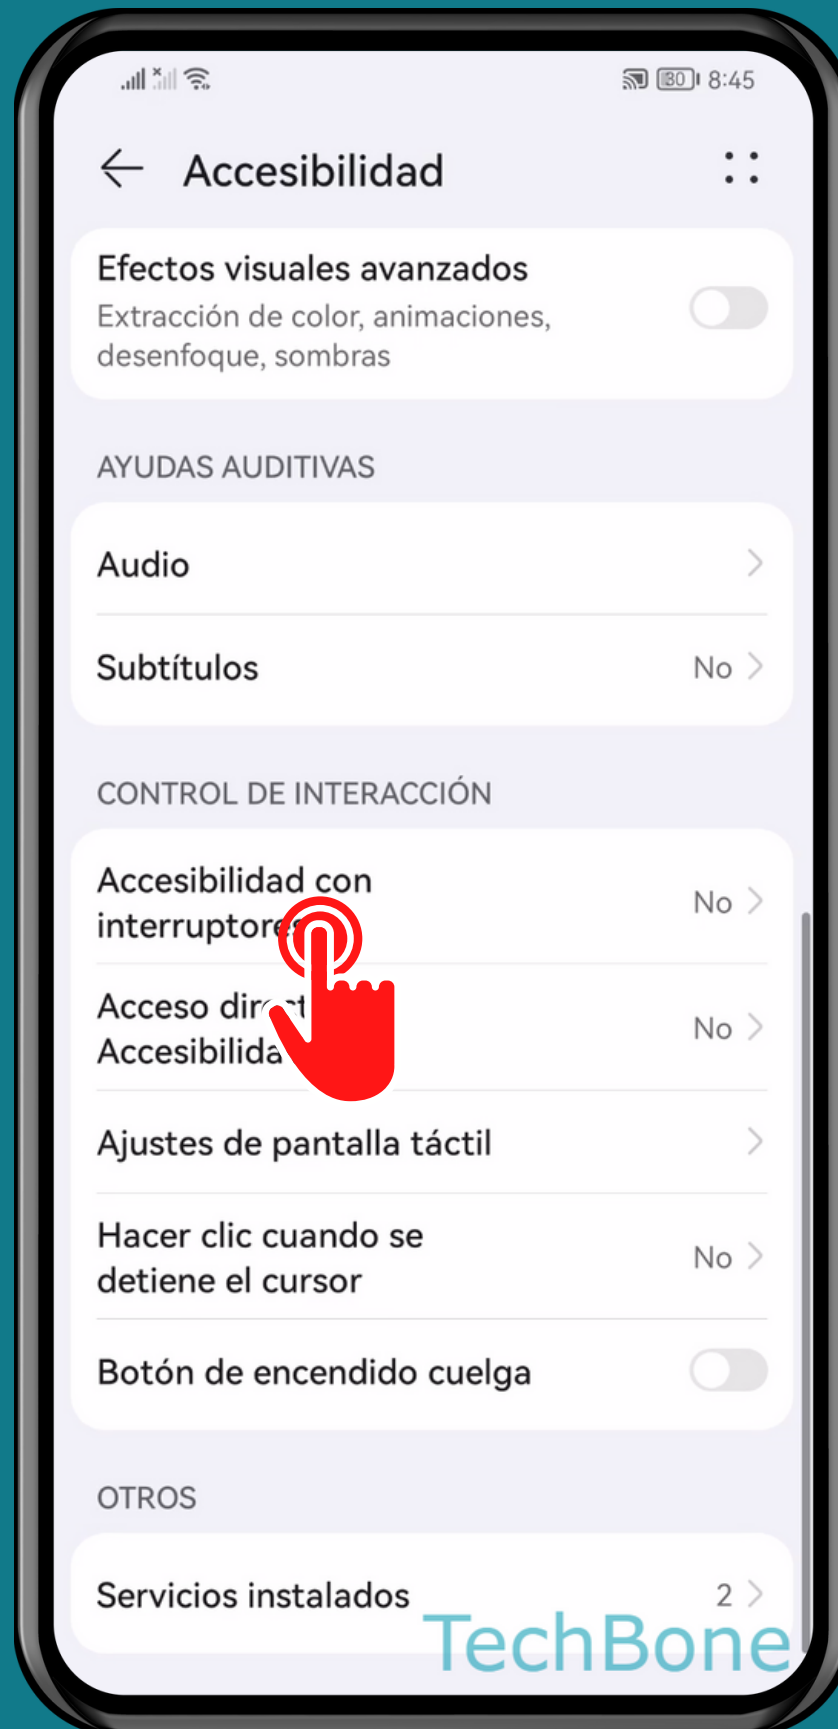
80 8:45

Accesibilidad

Efectos visuales avanzados
Extracción de color, animaciones, desenfoque, sombras

AYUDAS AUDITIVAS

Audio

Subtítulos No

CONTROL DE INTERACCIÓN

Accesibilidad con interruptore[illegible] No

Acceso dir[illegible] Accesibilida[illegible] No

Ajustes de pantalla táctil

Hacer clic cuando se detiene el cursor No

Botón de encendido cuelga

OTROS

Servicios instalados 2

TechBone